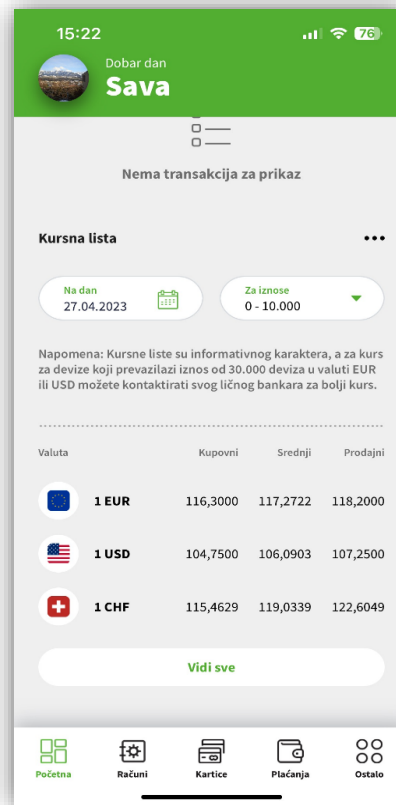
15:22 76

Dobar dan
Sava

Nema transakcija za prikaz

Kursna lista •••

Na dan
27.04.2023

Za iznose
0 - 10.000

Napomena: Kursne liste su informativnog karaktera, a za kurs za devize koji prevazilazi iznos od 30.000 deviza u valuti EUR ili USD možete kontaktirati svog ličnog bankara za bolji kurs.

| Valuta | Kupovni | Srednji | Prodajni |
|---|---|---|---|
| 1 EUR | 116,3000 | 117,2722 | 118,2000 |
| 1 USD | 104,7500 | 106,0903 | 107,2500 |
| 1 CHF | 115,4629 | 119,0339 | 122,6049 |

Vidi sve

Početna Računi Kartice Plaćanja Ostalo